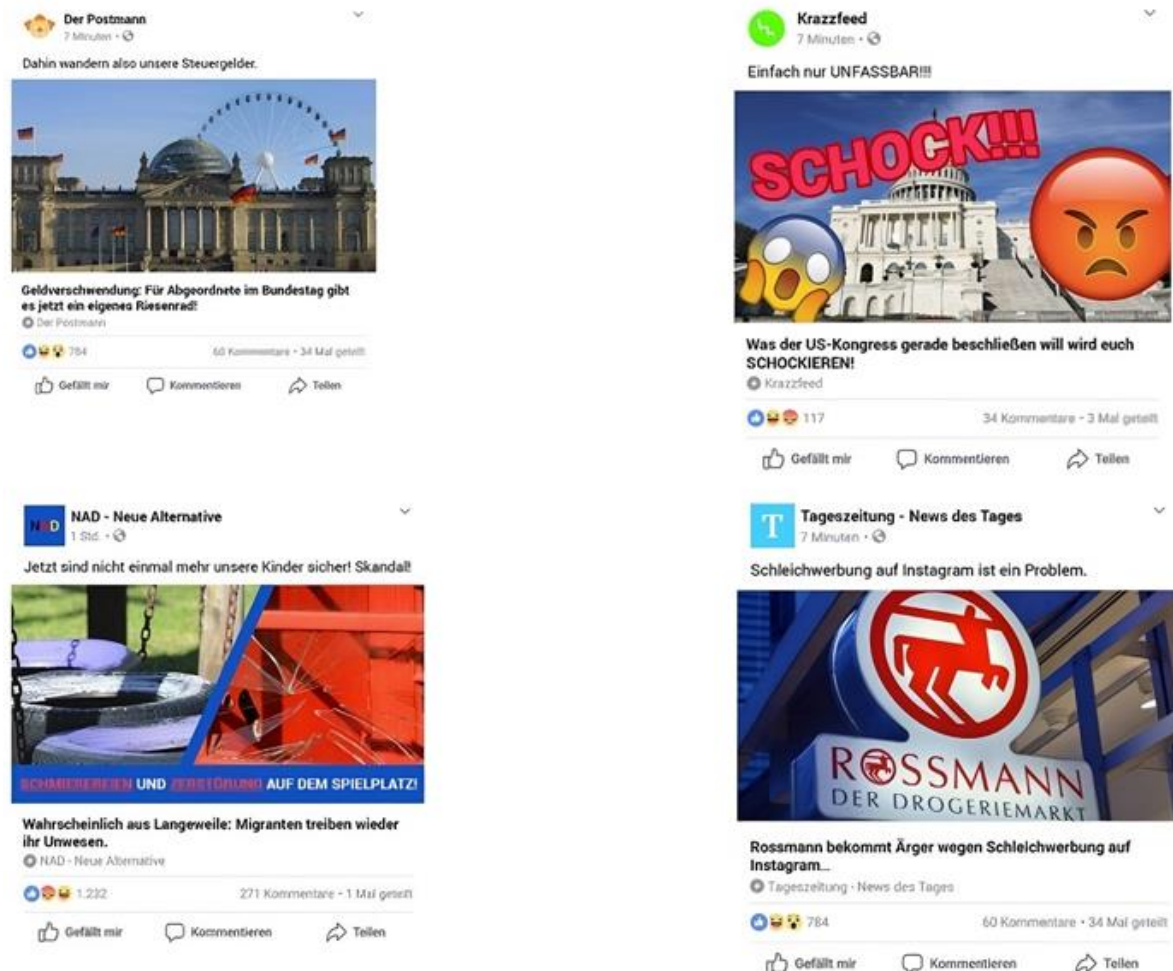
Der Postmann
7 Minuten ·

Dahin wandern also unsere Steuergelder.

Geldverschwendung: Für Abgeordnete im Bundestag gibt es jetzt ein eigenes Riesenrad!
Der Postmann

784
60 Kommentare · 34 Mal geteilt

Gefällt mir
Kommentieren
Teilen

Krazzfeed
7 Minuten ·

Einfach nur UNFASSBAR!!!

SCHOCK!!!

Was der US-Kongress gerade beschließen will wird euch SCHOCKIEREN!
Krazzfeed

117
34 Kommentare · 3 Mal geteilt

Gefällt mir
Kommentieren
Teilen

NAD - Neue Alternative
1 Std. ·

Jetzt sind nicht einmal mehr unsere Kinder sicher! Skandal!

SCHMIEREREIEN UND ZERSTÖRUNG AUF DEM SPIELPLATZ!

Wahrscheinlich aus Langeweile: Migranten treiben wieder ihr Unwesen.
NAD - Neue Alternative

1.232
271 Kommentare · 1 Mal geteilt

Gefällt mir
Kommentieren
Teilen

Tageszeitung - News des Tages
7 Minuten ·

Schleichwerbung auf Instagram ist ein Problem.

ROSSMANN
DER DROGERIEMARKT

Rossmann bekommt Ärger wegen Schleichwerbung auf Instagram...
Tageszeitung · News des Tages

784
60 Kommentare · 34 Mal geteilt

Gefällt mir
Kommentieren
Teilen